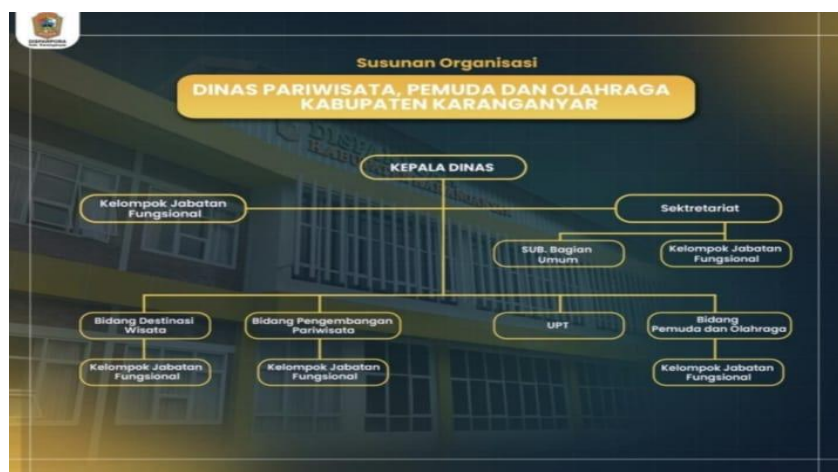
DISPARPORA
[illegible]

Susunan Organisasi

DINAS PARIWISATA, PEMUDA DAN OLAHRAGA KABUPATEN KARANGANYAR

KEPALA DINAS

Kelompok Jabatan Fungsional

Sektretariat

SUB. Bagian Umum

Kelompok Jabatan Fungsional

Bidang Destinasi Wisata

Bidang Pengembangan Pariwisata

UPT

Bidang Pemuda dan Olahraga

Kelompok Jabatan Fungsional

Kelompok Jabatan Fungsional

Kelompok Jabatan Fungsional